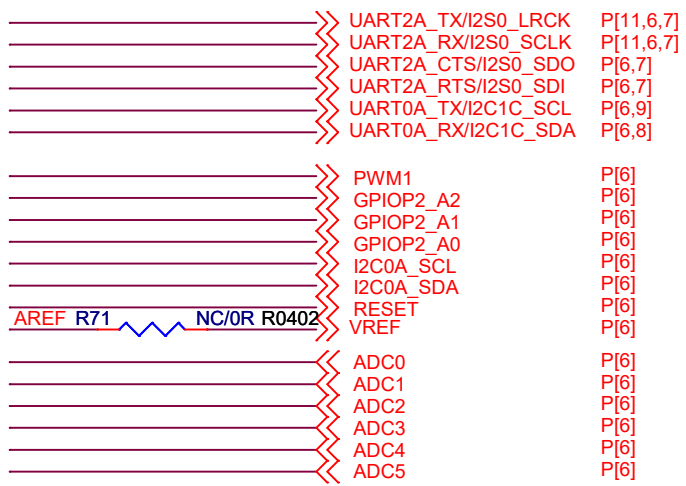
UART2A_TX/I2S0_LRCK P[11,6,7]
UART2A_RX/I2S0_SCLK P[11,6,7]
UART2A_CTS/I2S0_SDO P[6,7]
UART2A_RTS/I2S0_SDI P[6,7]
UART0A_TX/I2C1C_SCL P[6,9]
UART0A_RX/I2C1C_SDA P[6,8]

PWM1 P[6]
GPIOP2_A2 P[6]
GPIOP2_A1 P[6]
GPIOP2_A0 P[6]
I2C0A_SCL P[6]
I2C0A_SDA P[6]
RESET P[6]
AREF R71 NC/0R R0402 VREF P[6]

ADC0 P[6]
ADC1 P[6]
ADC2 P[6]
ADC3 P[6]
ADC4 P[6]
ADC5 P[6]